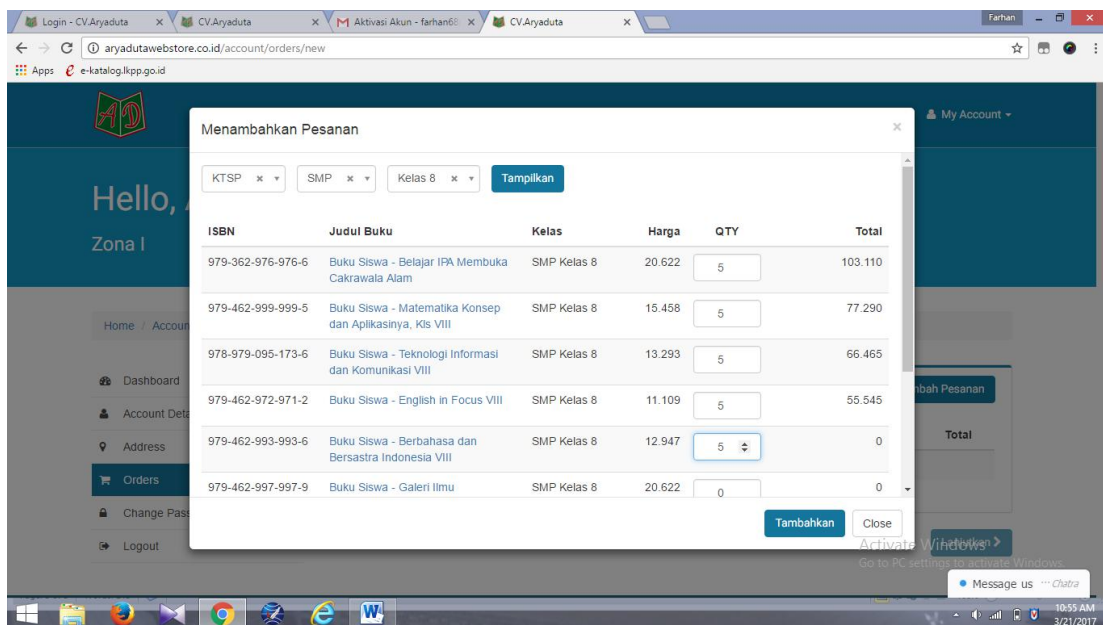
Login - CV.Aryaduta × CV.Aryaduta × Aktivasi Akun - farhan68 × CV.Aryaduta ×

Farhan

aryadutawebstore.co.id/account/orders/new

Apps e-katalog.lkpp.go.id

My Account

Hello,

Zona I

Home / Accoun

Dashboard

Account Deta

Address

Orders

Change Pass

Logout

Menambahkan Pesanan

KTSP × SMP × Kelas 8 × Tampilkan

| ISBN | Judul Buku | Kelas | Harga | QTY | Total |
|---|---|---|---|---|---|
| 979-362-976-976-6 | Buku Siswa - Belajar IPA Membuka Cakrawala Alam | SMP Kelas 8 | 20.622 | 5 | 103.110 |
| 979-462-999-999-5 | Buku Siswa - Matematika Konsep dan Aplikasinya, Kls VIII | SMP Kelas 8 | 15.458 | 5 | 77.290 |
| 978-979-095-173-6 | Buku Siswa - Teknologi Informasi dan Komunikasi VIII | SMP Kelas 8 | 13.293 | 5 | 66.465 |
| 979-462-972-971-2 | Buku Siswa - English in Focus VIII | SMP Kelas 8 | 11.109 | 5 | 55.545 |
| 979-462-993-993-6 | Buku Siswa - Berbahasa dan Bersastra Indonesia VIII | SMP Kelas 8 | 12.947 | 5 | 0 |
| 979-462-997-997-9 | Buku Siswa - Galeri Ilmu | SMP Kelas 8 | 20.622 | 0 | 0 |

Tambahkan Close

bah Pesanan

Total

Activate Windows
Go to PC settings to activate Windows.

Message us Chatra

10:55 AM
3/21/2017